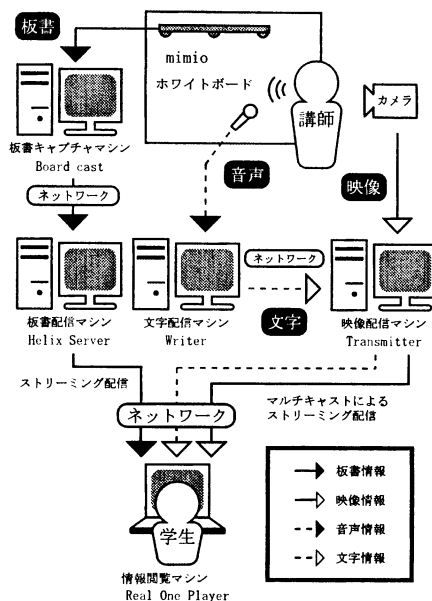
板書

mimio

ホワイトボード

講師

カメラ

板書キャプチャマシン
Board cast

ネットワーク

音声

映像

ネットワーク

板書配信マシン
Helix Server

文字配信マシン
Writer

文字

映像配信マシン
Transmitter

ストリーミング配信

マルチキャストによる
ストリーミング配信

ネットワーク

学生

情報閲覧マシン
Real One Player

板書情報
映像情報
音声情報
文字情報